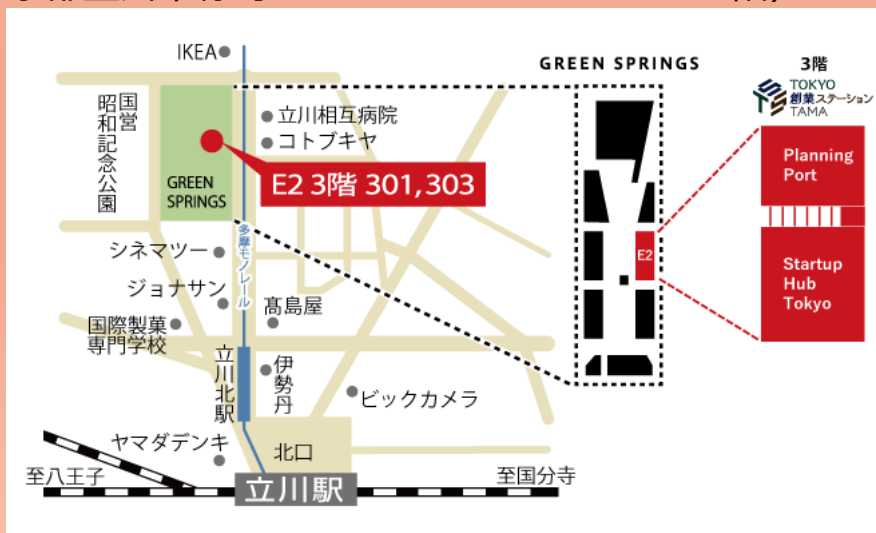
IKEA

国営昭和記念公園

GREEN SPRINGS

立川相互病院

コトブキヤ

E2 3階 301,303

多摩モノレール

シネマツー

ジョナサン

高島屋

国際製菓専門学校

立川北駅

伊勢丹

ビックカメラ

ヤマダデンキ

北口

至八王子

立川駅

至国分寺

GREEN SPRINGS

E2

3階

TOKYO 創業ステーション TAMA

Planning Port

Startup Hub Tokyo